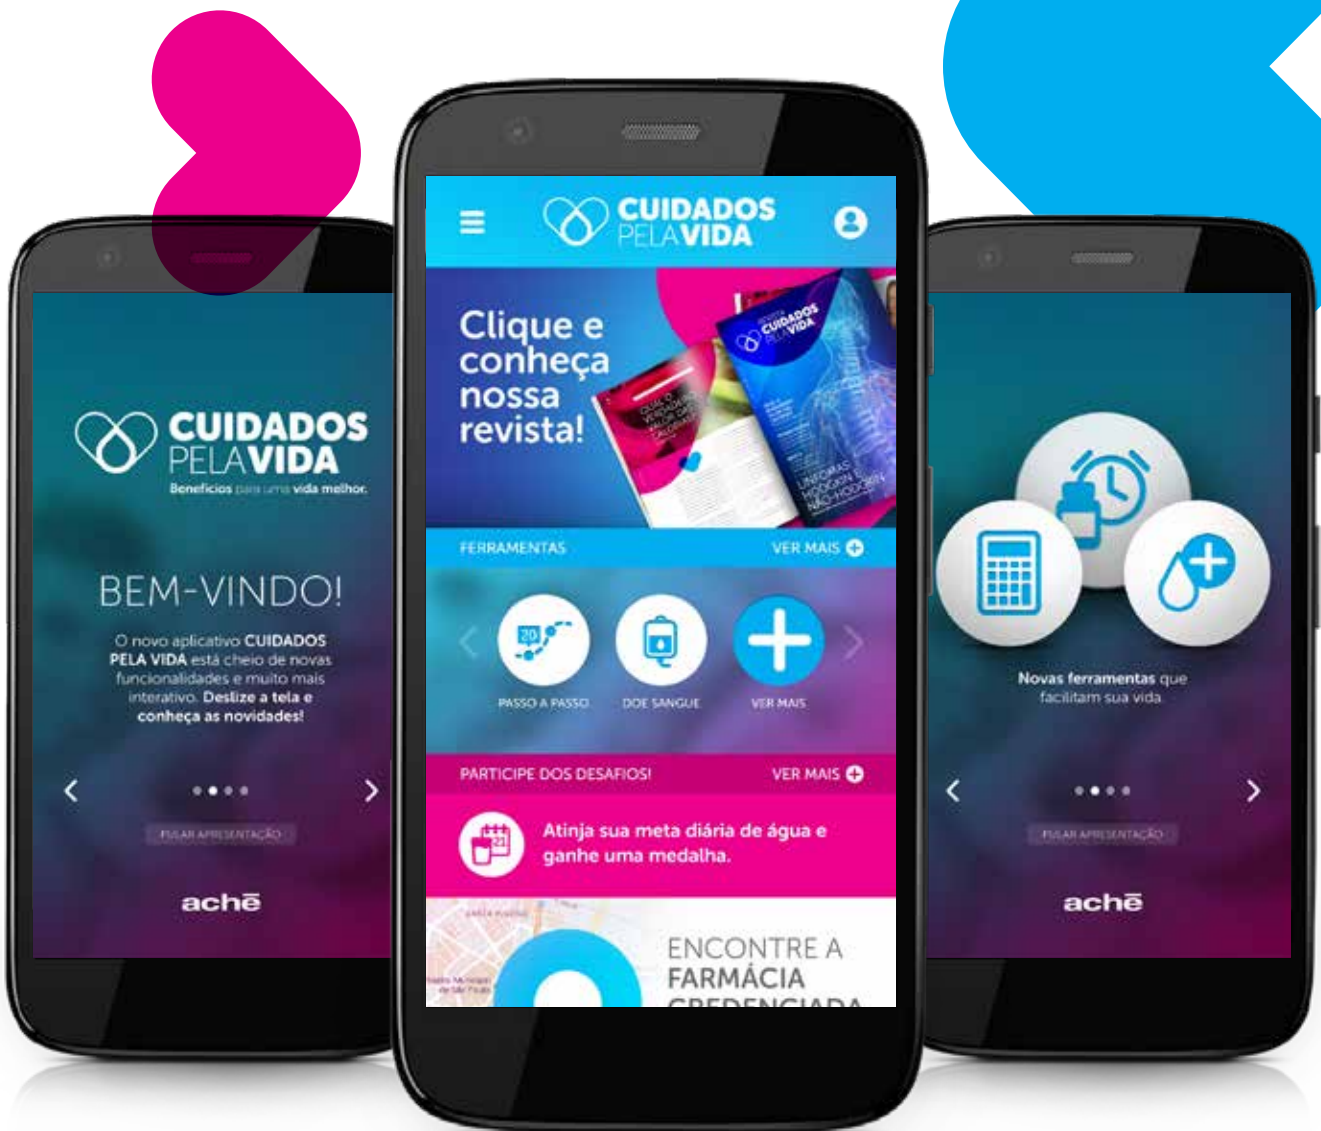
CUIDADOS PELA VIDA
Benefícios para uma vida melhor.

BEM-VINDO!

O novo aplicativo CUIDADOS PELA VIDA está cheio de novas funcionalidades e muito mais interativo. Deslize a tela e conheça as novidades!

PULAR APRESENTAÇÃO

achē

CUIDADOS PELA VIDA

Clique e conheça nossa revista!

REVISTA CUIDADOS PELA VIDA

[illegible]

UNIFORMAS HODGKIN E NÃO-HODGKIN

FERRAMENTAS
VER MAIS

20

PASSO A PASSO
DOE SANGUE
VER MAIS

PARTICIPE DOS DESAFIOS!
VER MAIS

21

Atinja sua meta diária de água e ganhe uma medalha.

ENCONTRE A FARMÁCIA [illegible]

Novas ferramentas que facilitam sua vida.

PULAR APRESENTAÇÃO

achē